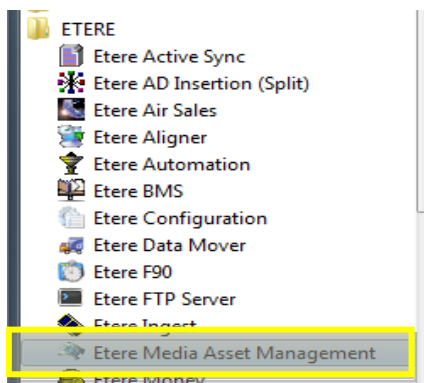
ETERE
Etere Active Sync
Etere AD Insertion (Split)
Etere Air Sales
Etere Aligner
Etere Automation
Etere BMS
Etere Configuration
Etere Data Mover
Etere F90
Etere FTP Server
Etere Ingest
Etere Media Asset Management
Etere Money